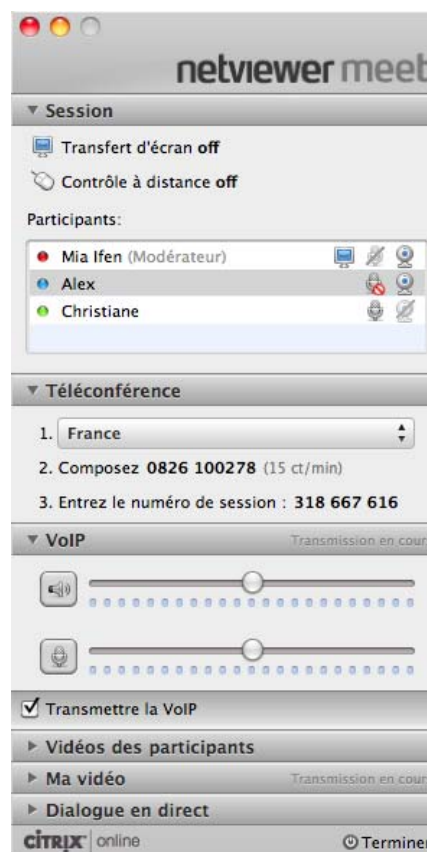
netviewer meet

▼ Session

Transfert d'écran off

Contrôle à distance off

Participants:

Mia Ifen (Modérateur)

Alex

Christiane

▼ Téléconférence

1. France

2. Composez 0826 100278 (15 ct/min)

3. Entrez le numéro de session : 318 667 616

▼ VoIP

Transmission en cour

Transmettre la VoIP

▶ Vidéos des participants

▶ Ma vidéo

Transmission en cour

▶ Dialogue en direct

CITRIX online

Terminer